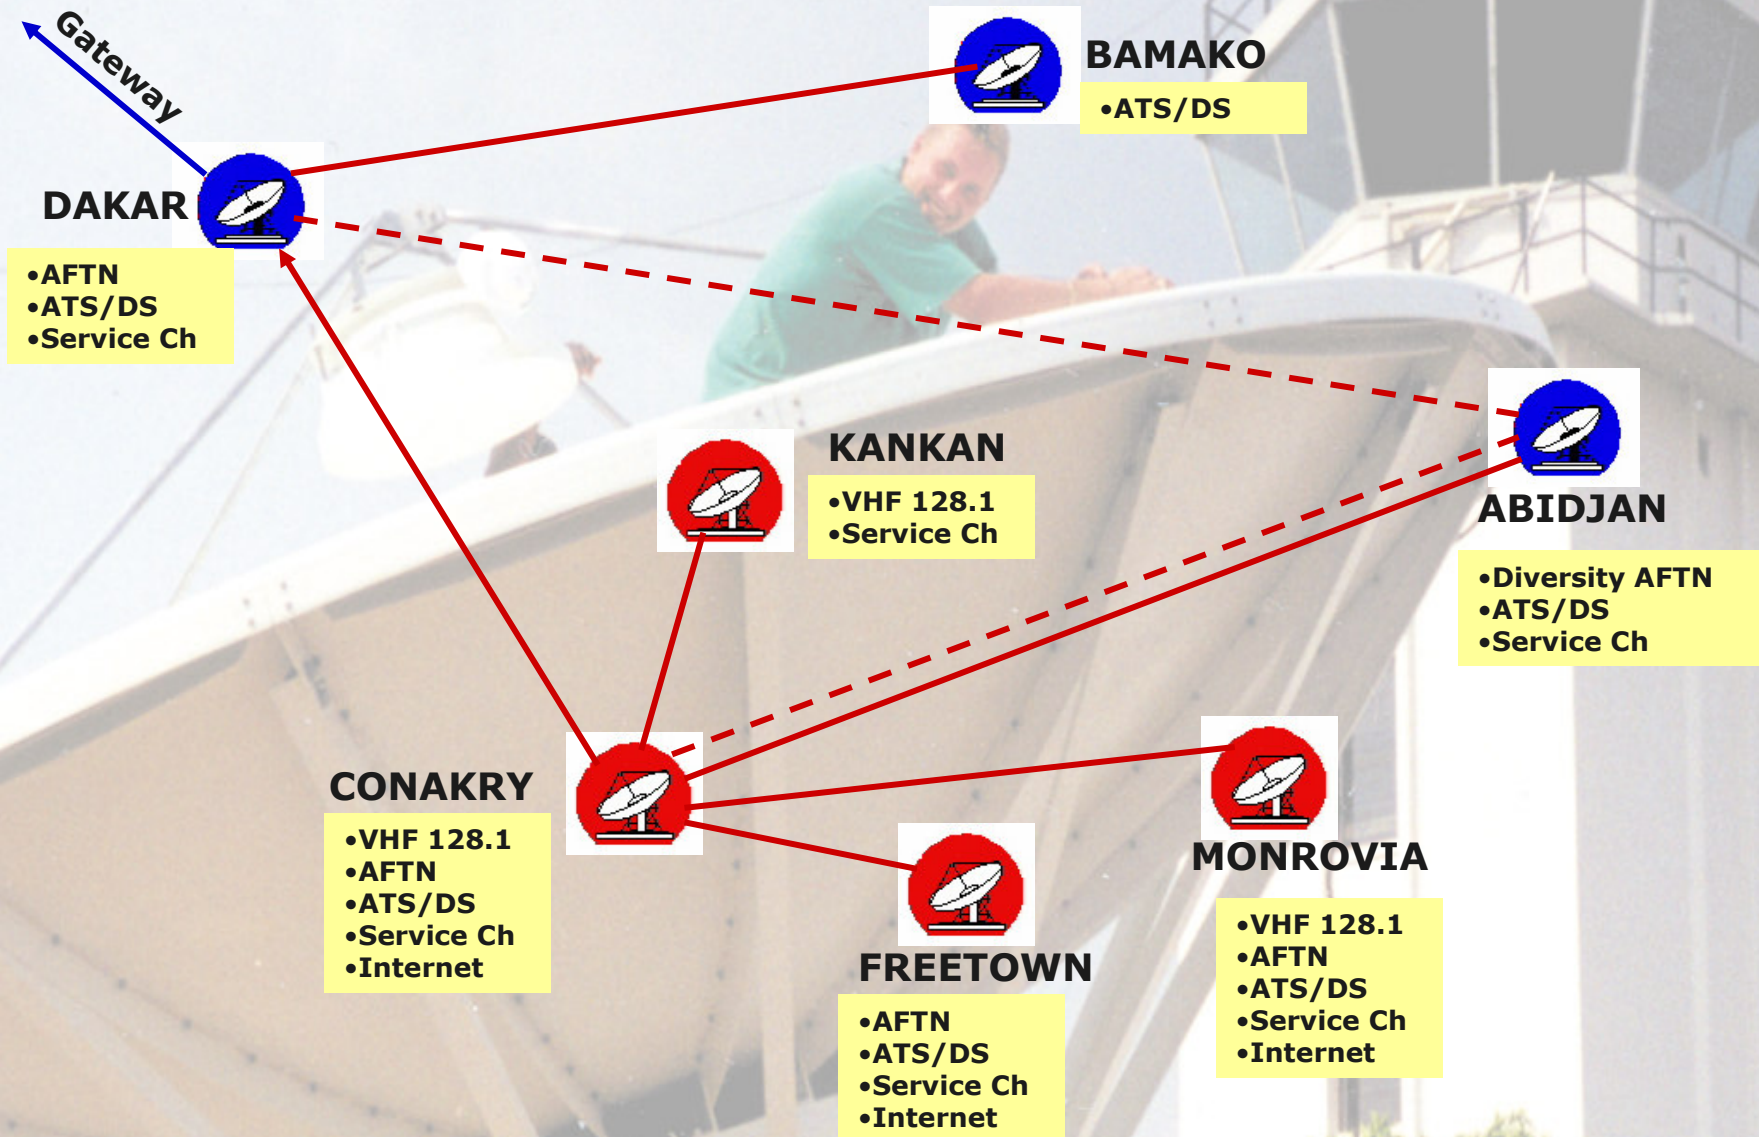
Gateway

BAMAKO
•ATS/DS

DAKAR
•AFTN
•ATS/DS
•Service Ch

KANKAN
•VHF 128.1
•Service Ch

ABIDJAN
•Diversity AFTN
•ATS/DS
•Service Ch

CONAKRY
•VHF 128.1
•AFTN
•ATS/DS
•Service Ch
•Internet

MONROVIA
•VHF 128.1
•AFTN
•ATS/DS
•Service Ch
•Internet

FREETOWN
•AFTN
•ATS/DS
•Service Ch
•Internet